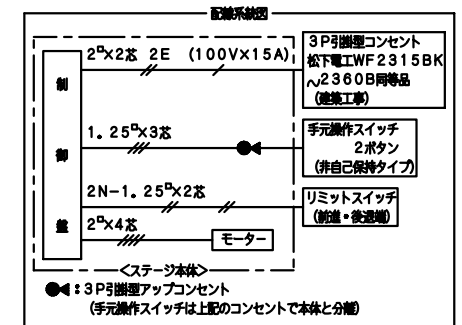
配線系統図

制

御

盤

$2^{口}\times 2$芯 2E （100V×15A）

3P引掛型コンセント
松下電工WF2315BK
～2360B同等品
（建築工事）

1．$25^{口}\times 3$芯

手元操作スイッチ
2ボタン
（非自己保持タイプ）

2N－1．$25^{口}\times 2$芯

リミットスイッチ
（前進・後退端）

$2^{口}\times 4$芯

モーター

＜ステージ本体＞

：3P引掛型アップコンセント
（手元操作スイッチは上記のコンセントで本体と分離）